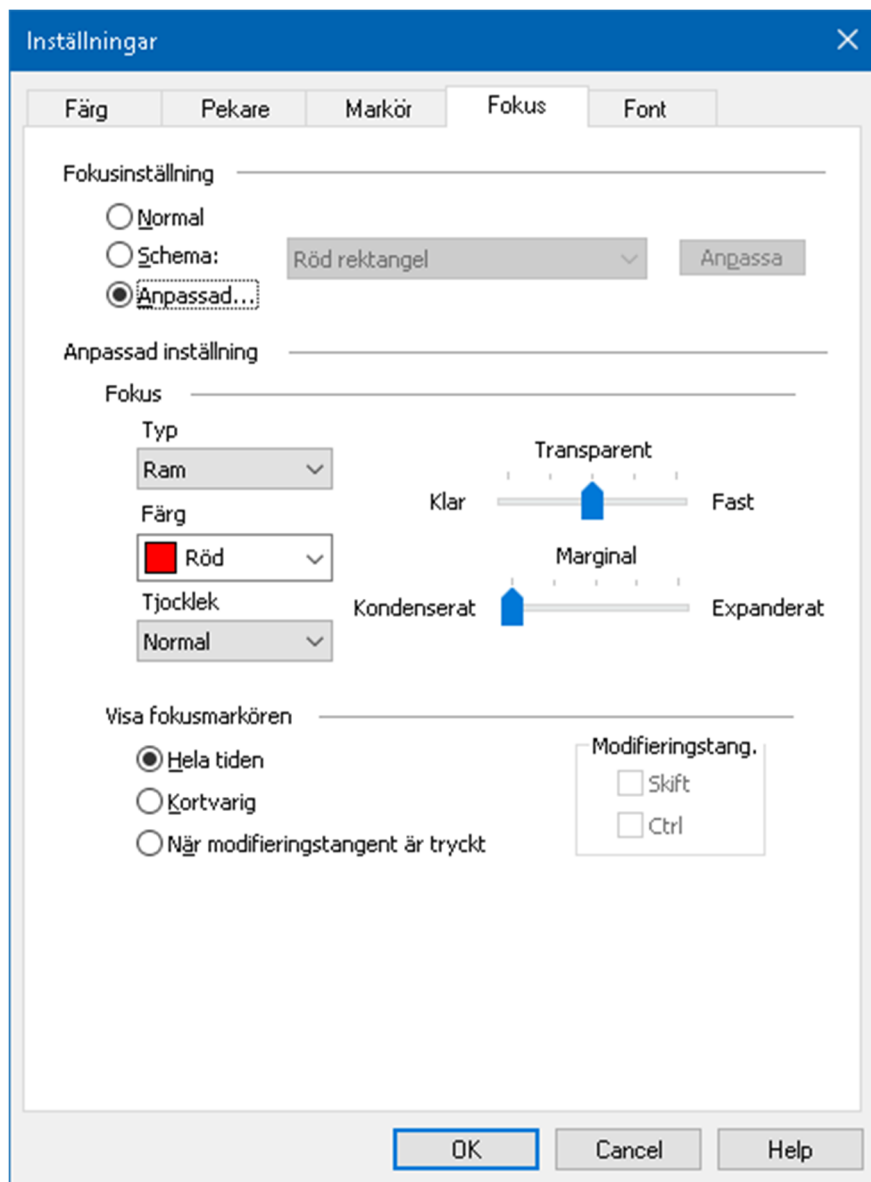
Inställningar

Färg | Pekare | Markör | Fokus | Font

Fokusinställning

Normal
Schema: Röd rektangel Anpassa
Anpassad...

Anpassad inställning

Fokus

Typ
Ram

Färg
Röd

Tjocklek
Normal

Transparent
Klar Fast

Marginal
Kondenserat Expanderat

Visa fokusmarkören

Hela tiden
Kortvarig
När modifieringstangent är tryckt

Modifieringstang.
Skift
Ctrl

OK Cancel Help